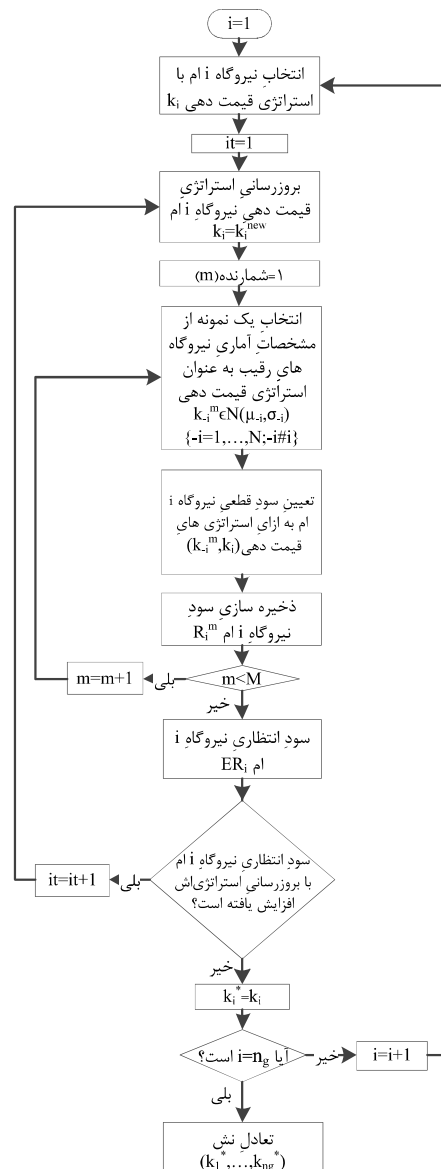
i=1

انتخابِ نیروگاه i ام با استراتژی قیمت دهی $k_i$

it=1

بروزرسانیِ استراتژی قیمت دهیِ نیروگاهِ i ام $k_i=k_i^{new}$

۱=شمارنده(m)

انتخابِ یک نمونه از مشخصاتِ آماریِ نیروگاه های رقیب به عنوان استراتژی قیمت دهی $k_{-i}^m \epsilon N(\mu_{-i},\sigma_{-i})$ $\{-i=1,\dots,N;-i\#i\}$

تعیینِ سودِ قطعیِ نیروگاه i ام به ازایِ استراتژی هایِ قیمت دهی$(k_{-i}^m,k_i)$

ذخیره سازیِ سودِ نیروگاهِ i ام $R_i^m$

m=m+1

بلی

m<M

خیر

سودِ انتظاریِ نیروگاهِ i ام $ER_i$

it=it+1

بلی

سودِ انتظاریِ نیروگاهِ i ام با بروزرسانیِ استراتژی‌اش افزایش یافته است؟

خیر

$k_i^*=k_i$

آیا $i=n_g$ است؟

خیر

i=i+1

بلی

تعادلِ نش $(k_1^*,\dots,k_{ng}^*)$